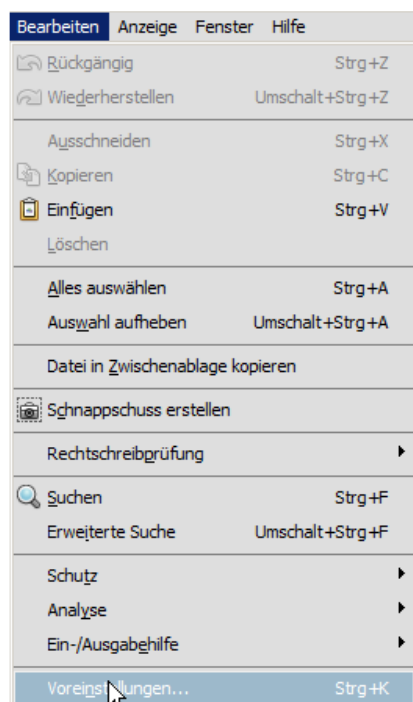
Bearbeiten Anzeige Fenster Hilfe

Rückgängig Strg+Z
Wiederherstellen Umschalt+Strg+Z

Ausschneiden Strg+X
Kopieren Strg+C
Einfügen Strg+V
Löschen

Alles auswählen Strg+A
Auswahl aufheben Umschalt+Strg+A

Datei in Zwischenablage kopieren

Schnappschuss erstellen

Rechtschreibprüfung

Suchen Strg+F
Erweiterte Suche Umschalt+Strg+F

Schutz
Analyse
Ein-/Ausgabehilfe

Voreinstellungen... Strg+K